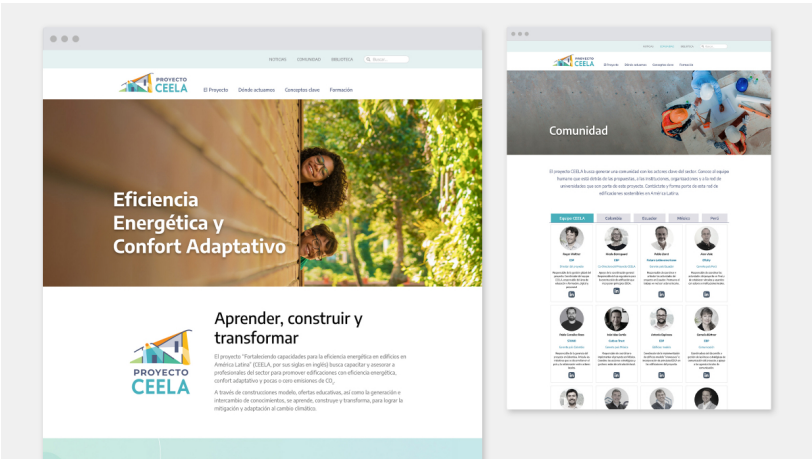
NOTICIAS COMUNIDAD BIBLIOTECA Buscar

PROYECTO CEELA

El Proyecto Dónde actuamos Conceptos clave Formación

Eficiencia Energética y Confort Adaptativo

Aprender, construir y transformar

PROYECTO CEELA

El proyecto "Fortaleciendo capacidades para la eficiencia energética en edificios en América Latina" (CEELA, por sus siglas en inglés) busca capacitar y asesorar a profesionales del sector para promover edificaciones con eficiencia energética, confort adaptativo y pocas o cero emisiones de $CO_2$.

A través de construcciones modelo, ofertas educativas, así como la generación e intercambio de conocimientos, se aprende, construye y transforma, para lograr la mitigación y adaptación al cambio climático.

NOTICIAS COMUNIDAD BIBLIOTECA

PROYECTO CEELA

El Proyecto Dónde actuamos Conceptos clave Formación

Comunidad

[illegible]

Equipo CEELA Colombia Ecuador México Perú

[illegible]